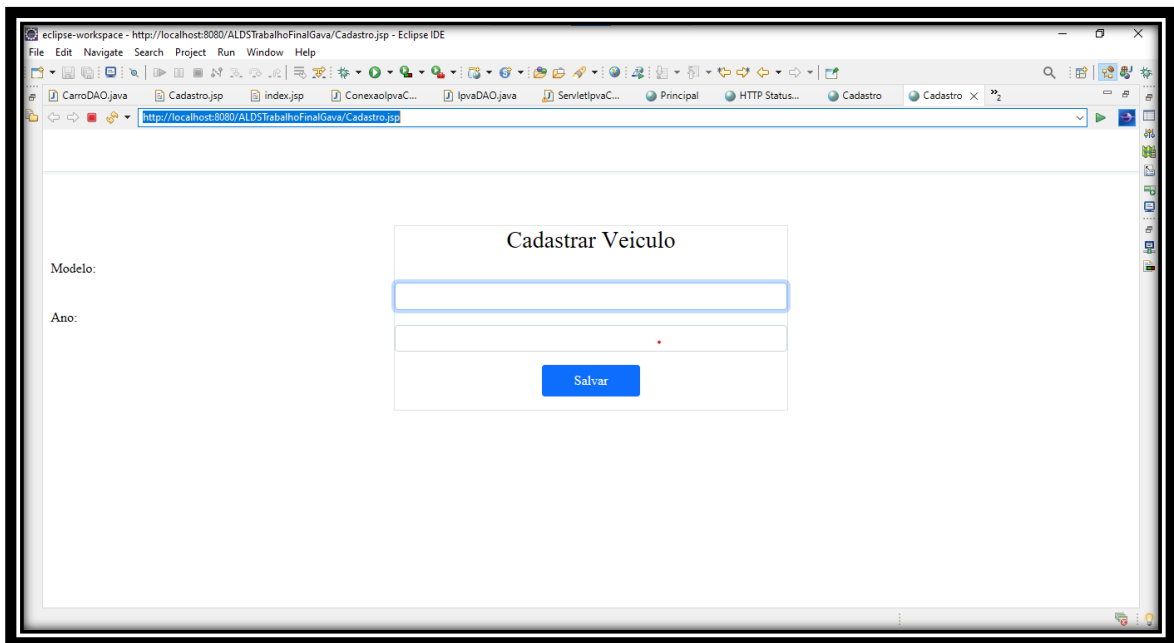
eclipse-workspace - http://localhost:8080/ALDSTrabalhoFinalGava/Cadastro.jsp - Eclipse IDE

File Edit Navigate Search Project Run Window Help

CarroDAO.java Cadastro.jsp index.jsp ConexaoIpvaC... IpvaDAO.java ServletIpvaC... Principal HTTP Status... Cadastro Cadastro »2

http://localhost:8080/ALDSTrabalhoFinalGava/Cadastro.jsp

Cadastrar Veiculo

Modelo:

Ano:

Salvar